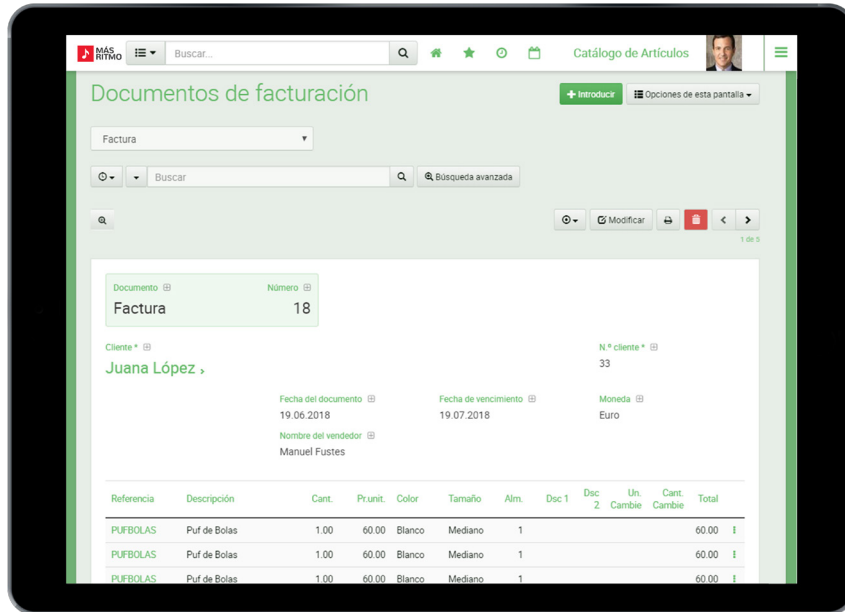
MÁS RITMO

Buscar...

Catálogo de Artículos

Documentos de facturación

Introducir

Opciones de esta pantalla

Factura

Buscar

Búsqueda avanzada

Modificar

1 de 5

Documento

Número

Factura

18

Cliente *

Juana López ›

N.º cliente *

33

Fecha del documento

19.06.2018

Fecha de vencimiento

19.07.2018

Moneda

Euro

Nombre del vendedor

Manuel Fustes

| Referencia | Descripción | Cant. | Pr.unit. | Color | Tamaño | Alm. | Dsc 1 | Dsc 2 | Un. Cambie | Cant. Cambie | Total |
|---|---|---|---|---|---|---|---|---|---|---|---|
| PUFBOLAS | Puf de Bolas | 1.00 | 60.00 | Blanco | Mediano | 1 | | | | | 60.00 |
| PUFBOLAS | Puf de Bolas | 1.00 | 60.00 | Blanco | Mediano | 1 | | | | | 60.00 |
| PUFBOLAS | Puf de Bolas | 1.00 | 60.00 | Blanco | Mediano | 1 | | | | | 60.00 |